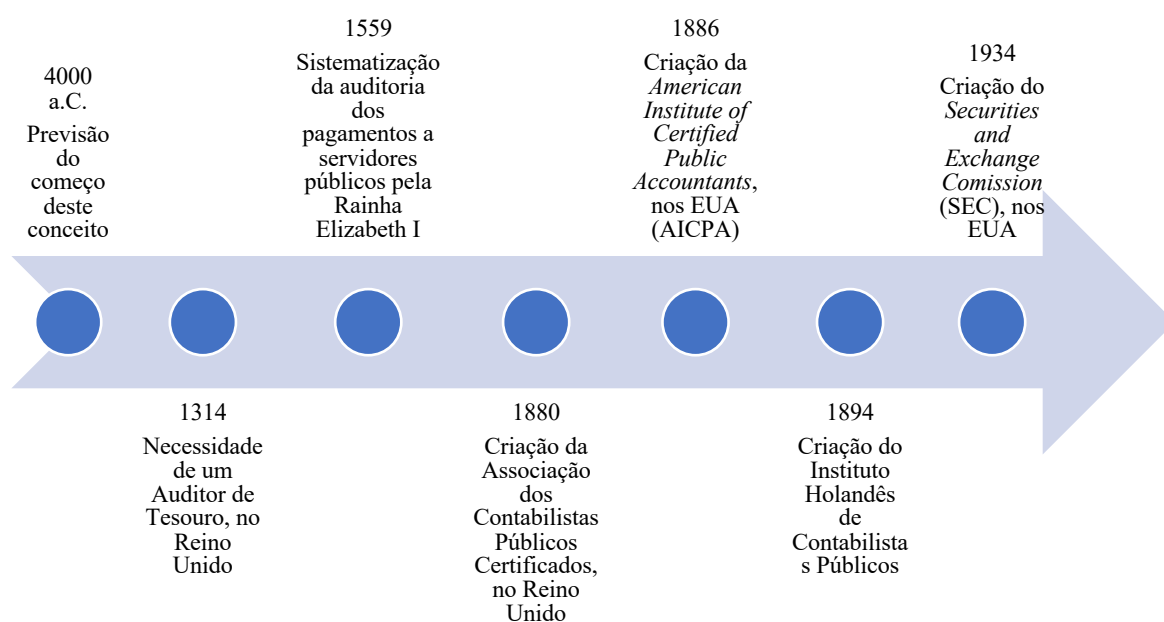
4000 a.C.
Previsão do começo deste conceito

1314
Necessidade de um Auditor de Tesouro, no Reino Unido

1559
Sistematização da auditoria dos pagamentos a servidores públicos pela Rainha Elizabeth I

1880
Criação da Associação dos Contabilistas Públicos Certificados, no Reino Unido

1886
Criação da *American Institute of Certified Public Accountants*, nos EUA (AICPA)

1894
Criação do Instituto Holandês de Contabilistas Públicos

1934
Criação do *Securities and Exchange Comission* (SEC), nos EUA